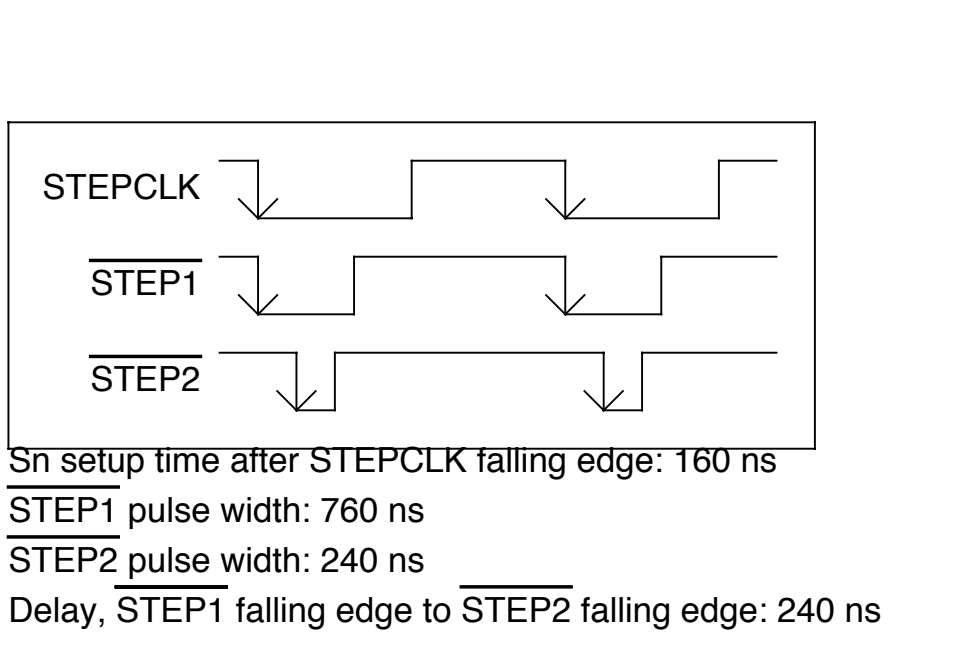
STEPCLK
$\overline{\text{STEP1}}$
$\overline{\text{STEP2}}$

Sn setup time after STEPCLK falling edge: 160 ns
$\overline{\text{STEP1}}$ pulse width: 760 ns
$\overline{\text{STEP2}}$ pulse width: 240 ns
Delay, $\overline{\text{STEP1}}$ falling edge to $\overline{\text{STEP2}}$ falling edge: 240 ns